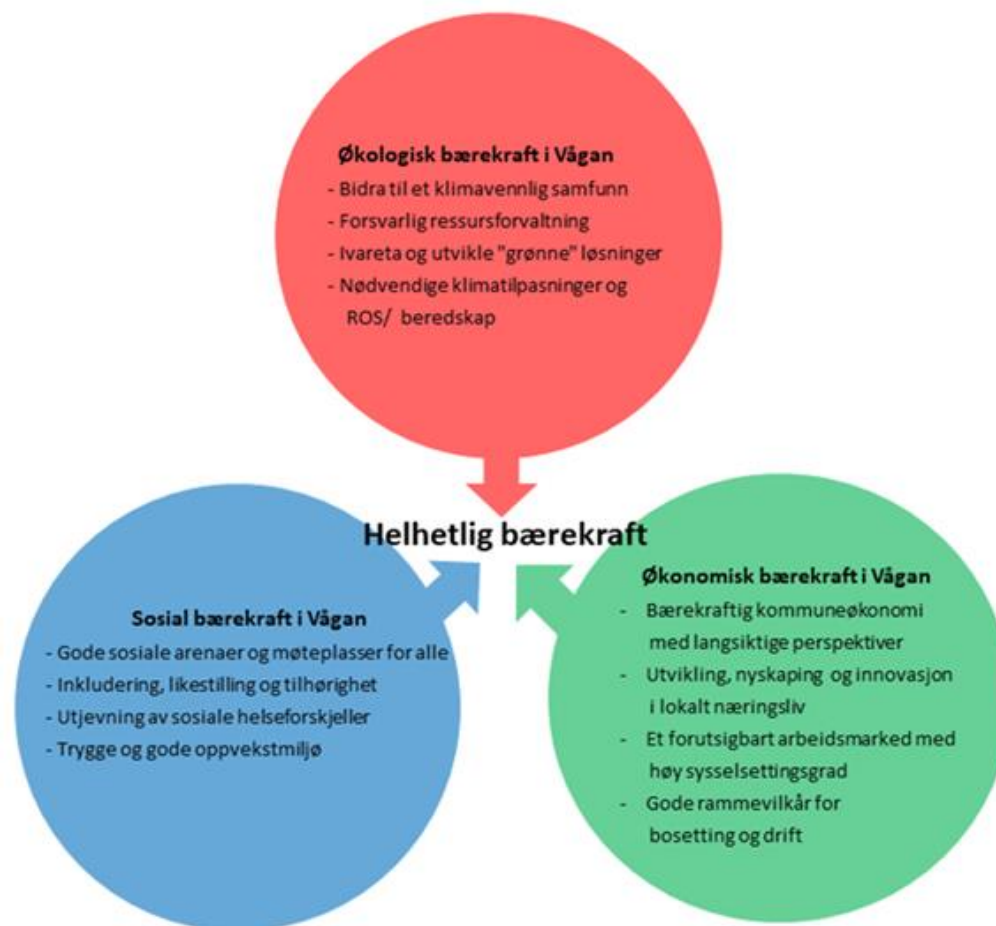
Økologisk bærekraft i Vågan
- Bidra til et klimavennlig samfunn
- Forsvarlig ressursforvaltning
- Ivareta og utvikle "grønne" løsninger
- Nødvendige klimatilpasninger og ROS/ beredskap

Helhetlig bærekraft

Sosial bærekraft i Vågan
- Gode sosiale arenaer og møteplasser for alle
- Inkludering, likestilling og tilhørighet
- Utjevning av sosiale helseforskjeller
- Trygge og gode oppvekstmiljø

Økonomisk bærekraft i Vågan
- Bærekraftig kommuneøkonomi med langsiktige perspektiver
- Utvikling, nyskaping og innovasjon i lokalt næringsliv
- Et forutsigbart arbeidsmarked med høy sysselsettingsgrad
- Gode rammevilkår for bosetting og drift